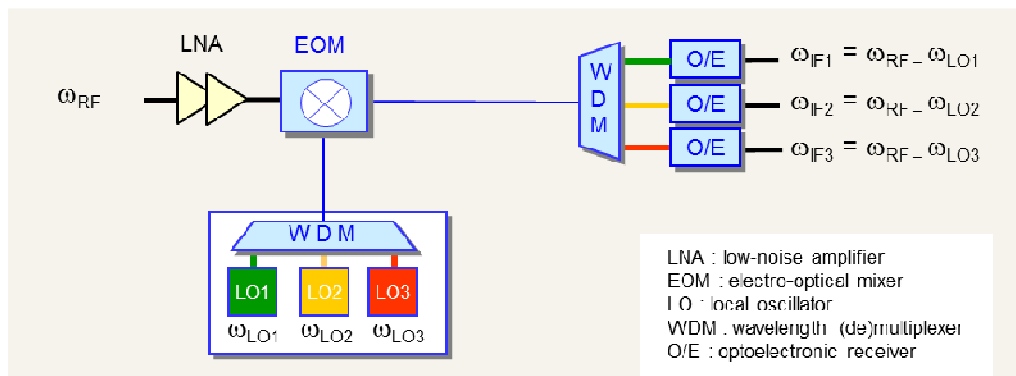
LNA

EOM

$\omega_{RF}$

W D M

O/E

O/E

O/E

$\omega_{IF1} = \omega_{RF} - \omega_{LO1}$

$\omega_{IF2} = \omega_{RF} - \omega_{LO2}$

$\omega_{IF3} = \omega_{RF} - \omega_{LO3}$

W D M

LO1

LO2

LO3

$\omega_{LO1}$

$\omega_{LO2}$

$\omega_{LO3}$

LNA : low-noise amplifier
EOM : electro-optical mixer
LO : local oscillator
WDM : wavelength (de)multiplexer
O/E : optoelectronic receiver